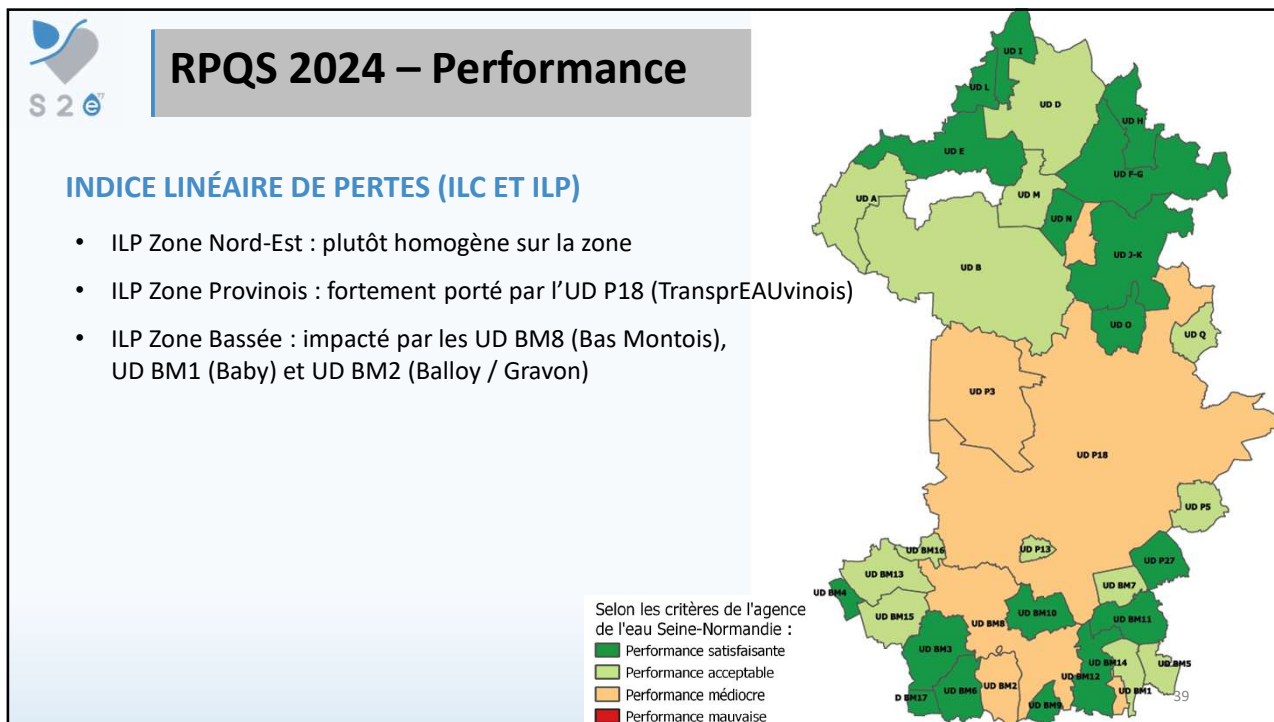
S2e⁷⁷

RPQS 2024 – Performance

INDICE LINÉAIRE DE PERTES (ILC ET ILP)

• ILP Zone Nord-Est : plutôt homogène sur la zone
• ILP Zone Provinois : fortement porté par l'UD P18 (TransprEAUvinois)
• ILP Zone Bassée : impacté par les UD BM8 (Bas Montois), UD BM1 (Baby) et UD BM2 (Balloy / Gravon)

UD I
UD L
UD D
UD H
UD E
UD F-G
UD A
UD M
UD N
UD B
UD J-K
UD O
UD Q
UD P3
UD P18
UD P5
UD BM16
UD P13
UD P27
UD BM13
UD BM4
UD BM7
UD BM15
UD BM8
UD BM10
UD BM11
UD BM3
UD BM14
UD BM5
UD BM12
D BM17
UD BM6
UD BM2
UD BM9
UD BM1

Selon les critères de l'agence de l'eau Seine-Normandie :
Performance satisfaisante
Performance acceptable
Performance médiocre
Performance mauvaise

39